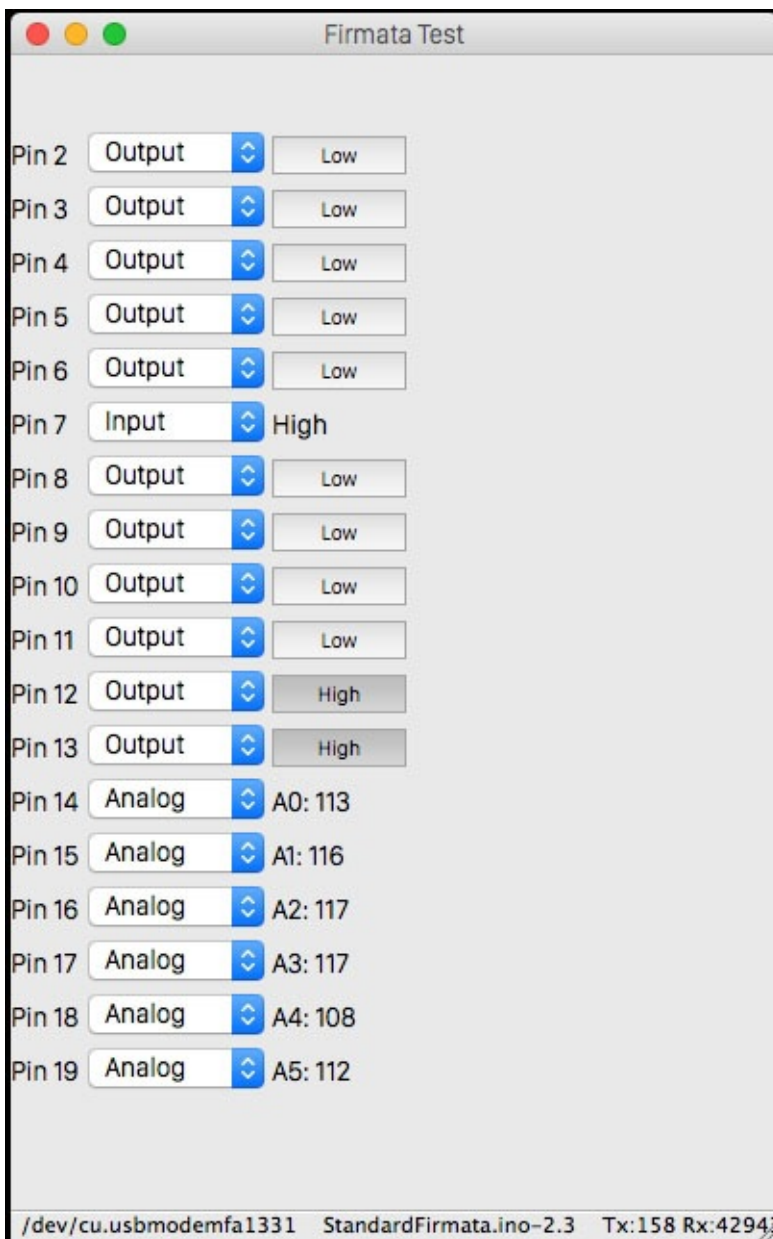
Firmata Test

Pin 2 Output Low
Pin 3 Output Low
Pin 4 Output Low
Pin 5 Output Low
Pin 6 Output Low
Pin 7 Input High
Pin 8 Output Low
Pin 9 Output Low
Pin 10 Output Low
Pin 11 Output Low
Pin 12 Output High
Pin 13 Output High
Pin 14 Analog A0: 113
Pin 15 Analog A1: 116
Pin 16 Analog A2: 117
Pin 17 Analog A3: 117
Pin 18 Analog A4: 108
Pin 19 Analog A5: 112

/dev/cu.usbmodemfa1331 StandardFirmata.ino-2.3 Tx:158 Rx:4294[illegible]